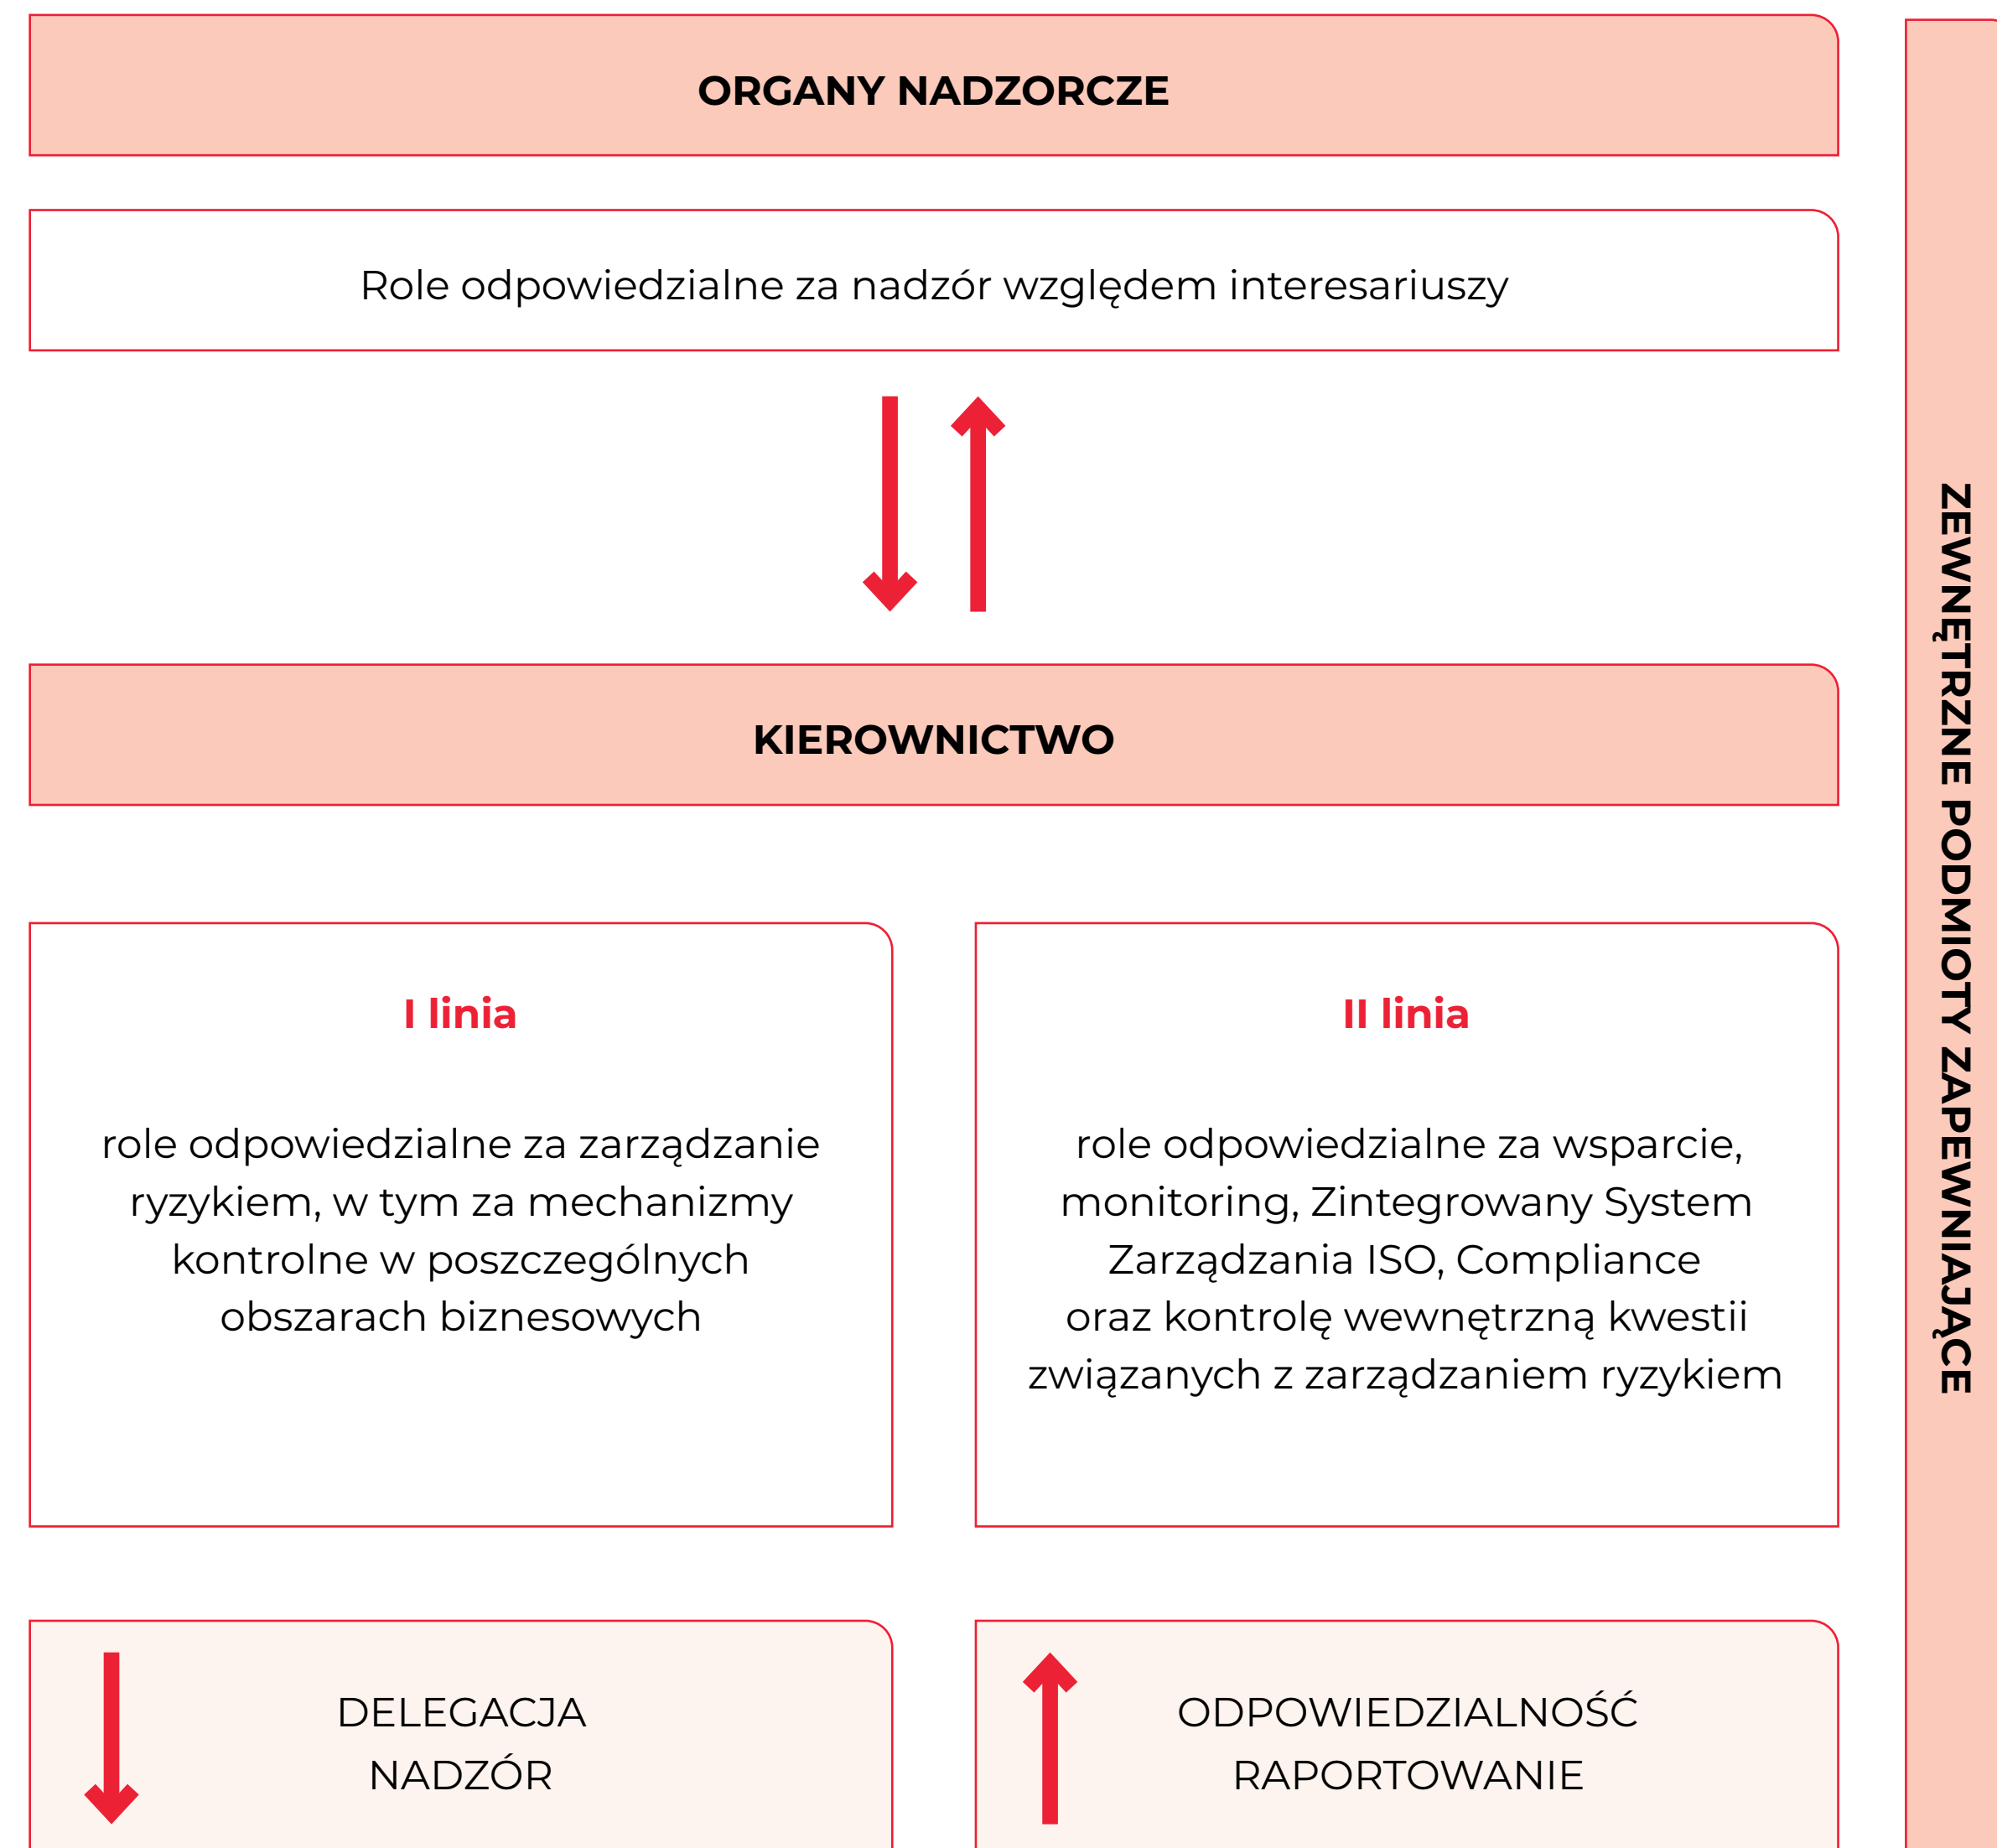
ORGANY NADZORCZE

Role odpowiedzialne za nadzór względem interesariuszy

KIEROWNICTWO

I linia

role odpowiedzialne za zarządzanie ryzykiem, w tym za mechanizmy kontrolne w poszczególnych obszarach biznesowych

II linia

role odpowiedzialne za wsparcie, monitoring, Zintegrowany System Zarządzania ISO, Compliance oraz kontrolę wewnętrzną kwestii związanych z zarządzaniem ryzykiem

DELEGACJA
NADZÓR

ODPOWIEDZIALNOŚĆ
RAPORTOWANIE

ZEWNĘTRZNE PODMIOTY ZAPEWNIAJĄCE